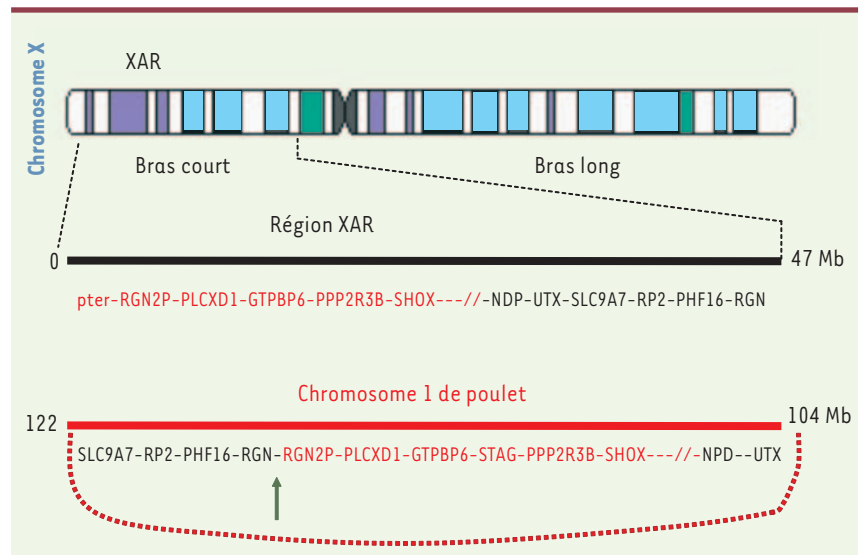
Chromosome X

XAR

Bras court

Bras long

Région XAR

0

47 Mb

pter-RGN2P-PLCXD1-GTPBP6-PPP2R3B-SHOX---//-NDP-UTX-SLC9A7-RP2-PHF16-RGN

Chromosome 1 de poulet

122

104 Mb

SLC9A7-RP2-PHF16-RGN-RGN2P-PLCXD1-GTPBP6-STAG-PPP2R3B-SHOX---//-NPD--UTX